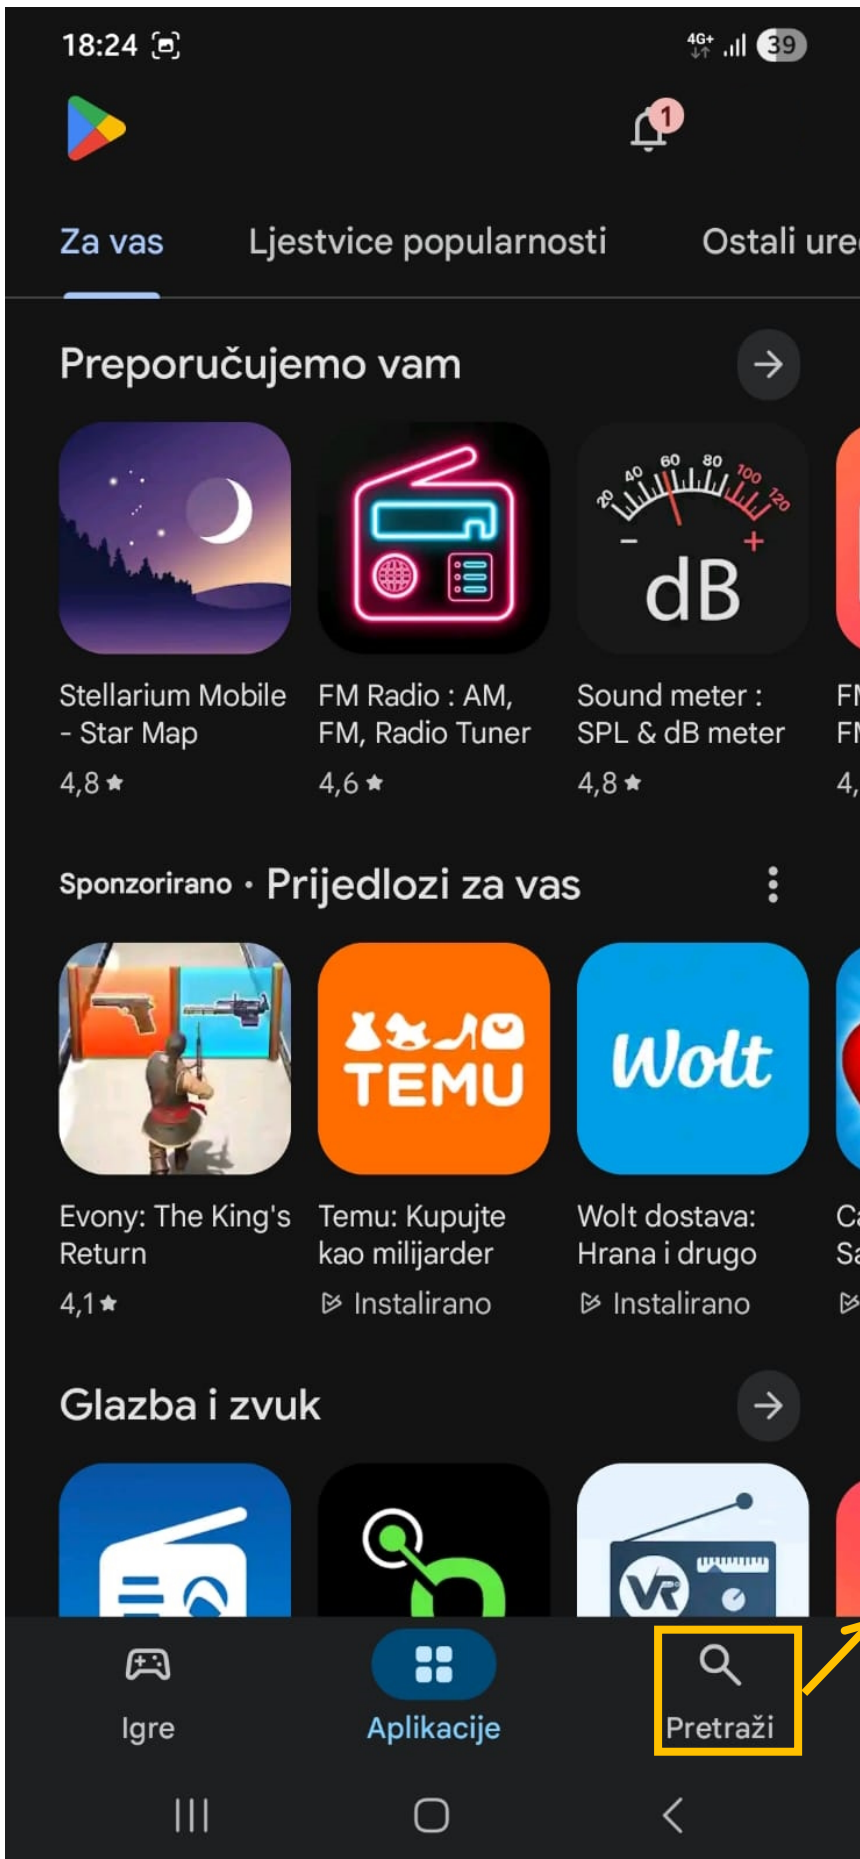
18:24

4G+ 39

1

Za vas Ljestvice popularnosti Ostali ure

Preporučujemo vam

20 40 60 80 100 120
– +
dB

Stellarium Mobile - Star Map
4,8 ★

FM Radio : AM, FM, Radio Tuner
4,6 ★

Sound meter : SPL & dB meter
4,8 ★

FM FM 4,

Sponzorirano · Prijedlozi za vas

TEMU

Wolt

Evony: The King's Return
4,1 ★

Temu: Kupujte kao milijarder
Instalirano

Wolt dostava: Hrana i drugo
Instalirano

Ca Sa

Glazba i zvuk

VR

Igre
Aplikacije
Pretraži